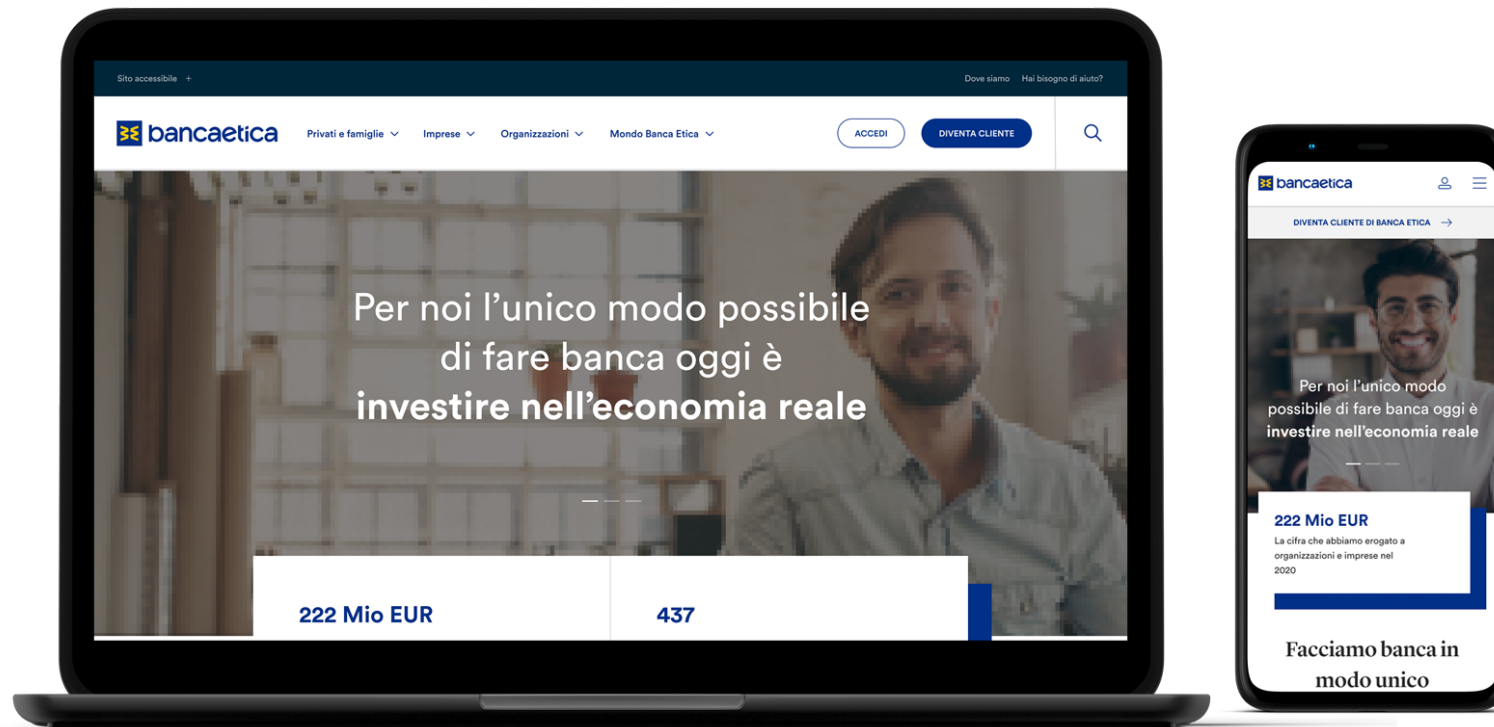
Sito accessibile +

Dove siamo Hai bisogno di aiuto?

bancaetica

Privati e famiglie Imprese Organizzazioni Mondo Banca Etica

ACCEDI DIVENTA CLIENTE

Per noi l'unico modo possibile di fare banca oggi è **investire nell'economia reale**

222 Mio EUR

437

bancaetica

DIVENTA CLIENTE DI BANCA ETICA →

Per noi l'unico modo possibile di fare banca oggi è **investire nell'economia reale**

222 Mio EUR

La cifra che abbiamo erogato a organizzazioni e imprese nel 2020

Facciamo banca in modo unico